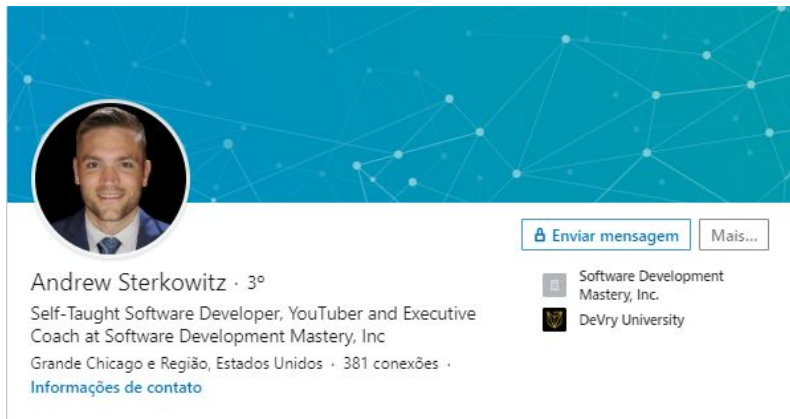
Enviar mensagem

Mais...

Andrew Sterkowitz · 3º

Self-Taught Software Developer, YouTuber and Executive Coach at Software Development Mastery, Inc

Grande Chicago e Região, Estados Unidos · 381 conexões ·

Informações de contato

Software Development Mastery, Inc.

DeVry University